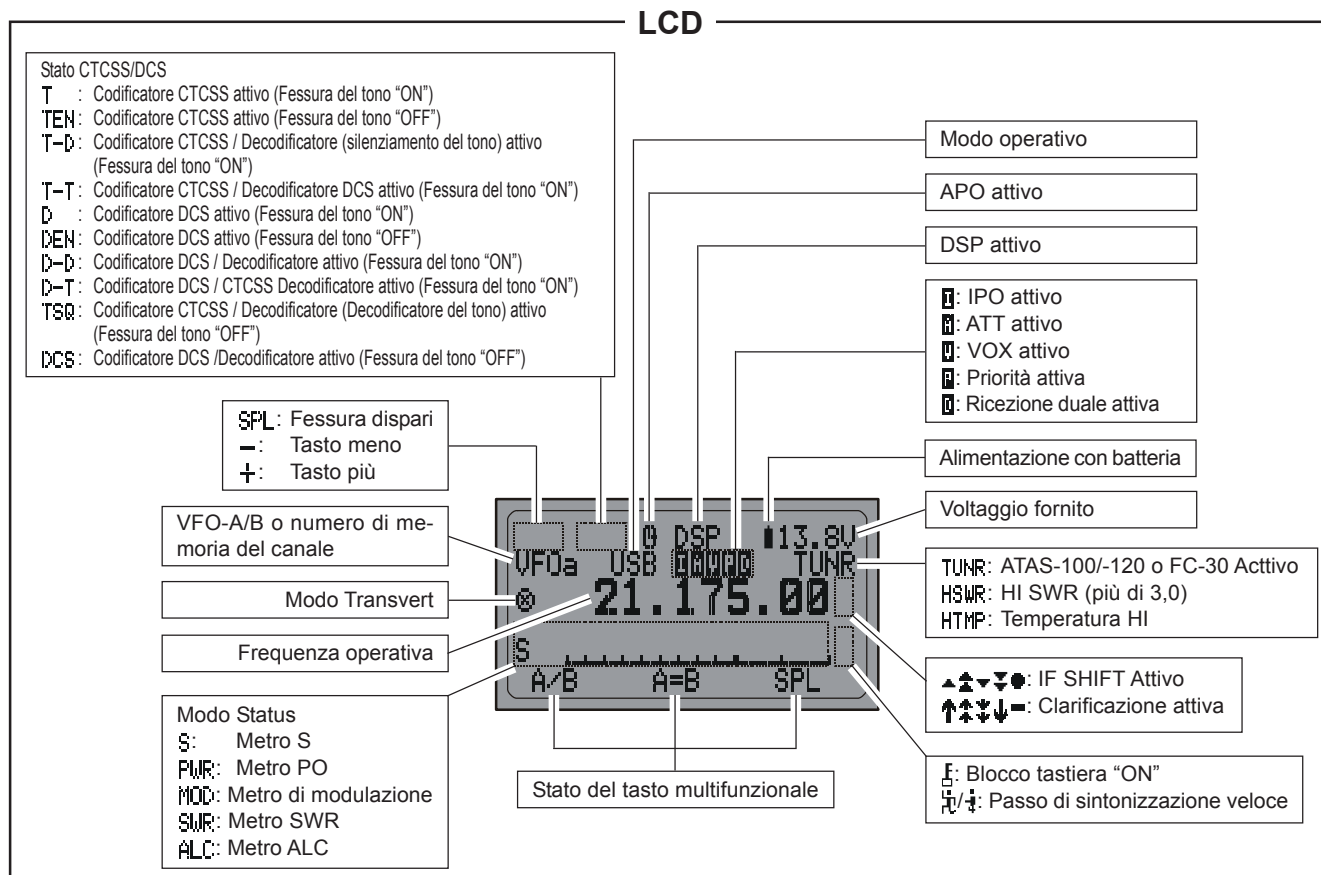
LCD

Stato CTCSS/DCS
T : Codificatore CTCSS attivo (Fessura del tono "ON")
TEN : Codificatore CTCSS attivo (Fessura del tono "OFF")
T-D : Codificatore CTCSS / Decodificatore (silenziamento del tono) attivo (Fessura del tono "ON")
T-T : Codificatore CTCSS / Decodificatore DCS attivo (Fessura del tono "ON")
D : Codificatore DCS attivo (Fessura del tono "ON")
DEN : Codificatore DCS attivo (Fessura del tono "OFF")
D-D : Codificatore DCS / Decodificatore attivo (Fessura del tono "ON")
D-T : Codificatore DCS / CTCSS Decodificatore attivo (Fessura del tono "ON")
TSQ : Codificatore CTCSS / Decodificatore (Decodificatore del tono) attivo (Fessura del tono "OFF")
DCS : Codificatore DCS /Decodificatore attivo (Fessura del tono "OFF")

Modo operativo

APO attivo

DSP attivo

I: IPO attivo
A: ATT attivo
V: VOX attivo
P: Priorità attiva
D: Ricezione duale attiva

Alimentazione con batteria

Voltaggio fornito

SPL: Fessura dispari
–: Tasto meno
+: Tasto più

VFO-A/B o numero di memoria del canale

Modo Transvert

Frequenza operativa

0 DSP 13.8V
VFOa USB IAVPD TUNR
21.175.00
S
A/B A=B SPL

TUNR: ATAS-100/-120 o FC-30 Acttivo
HSWR: HI SWR (più di 3,0)
HTMP: Temperatura HI

: IF SHIFT Attivo
: Clarificazione attiva

Modo Status
S: Metro S
PWR: Metro PO
MOD: Metro di modulazione
SWR: Metro SWR
ALC: Metro ALC

Stato del tasto multifunzionale

: Blocco tastiera "ON"
: Passo di sintonizzazione veloce